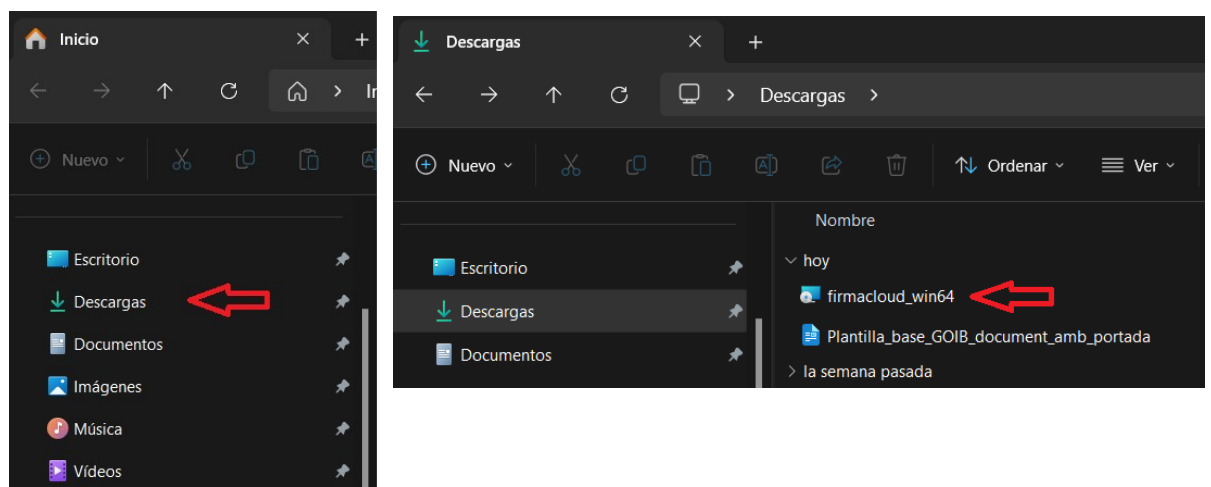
Inicio

Nuevo

Escritorio
Descargas
Documentos
Imágenes
Música
Vídeos

Descargas

Descargas

Nuevo
Ordenar
Ver

Escritorio
Descargas
Documentos

Nombre
hoy
firmacloud_win64
Plantilla_base_GOIB_document_amb_portada
la semana pasada